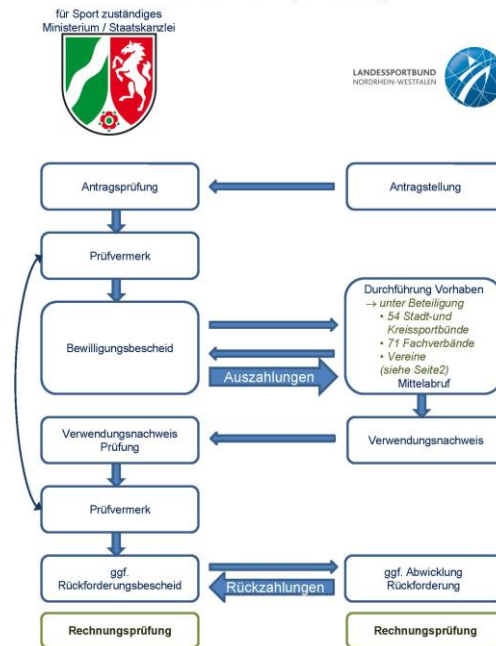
für Sport zuständiges Ministerium / Staatskanzlei

LANDESSPORTBUND NORDRHEIN-WESTFALEN

Antragsprüfung

Antragstellung

Prüfvermerk

Durchführung Vorhaben
→ unter Beteiligung
• 54 Stadt-und Kreissportbünde
• 71 Fachverbände
• Vereine
(siehe Seite2)
Mittelabruf

Bewilligungsbescheid

Auszahlungen

Verwendungsnachweis Prüfung

Verwendungsnachweis

Prüfvermerk

ggf. Rückforderungsbescheid

Rückzahlungen

ggf. Abwicklung Rückforderung

Rechnungsprüfung

Rechnungsprüfung